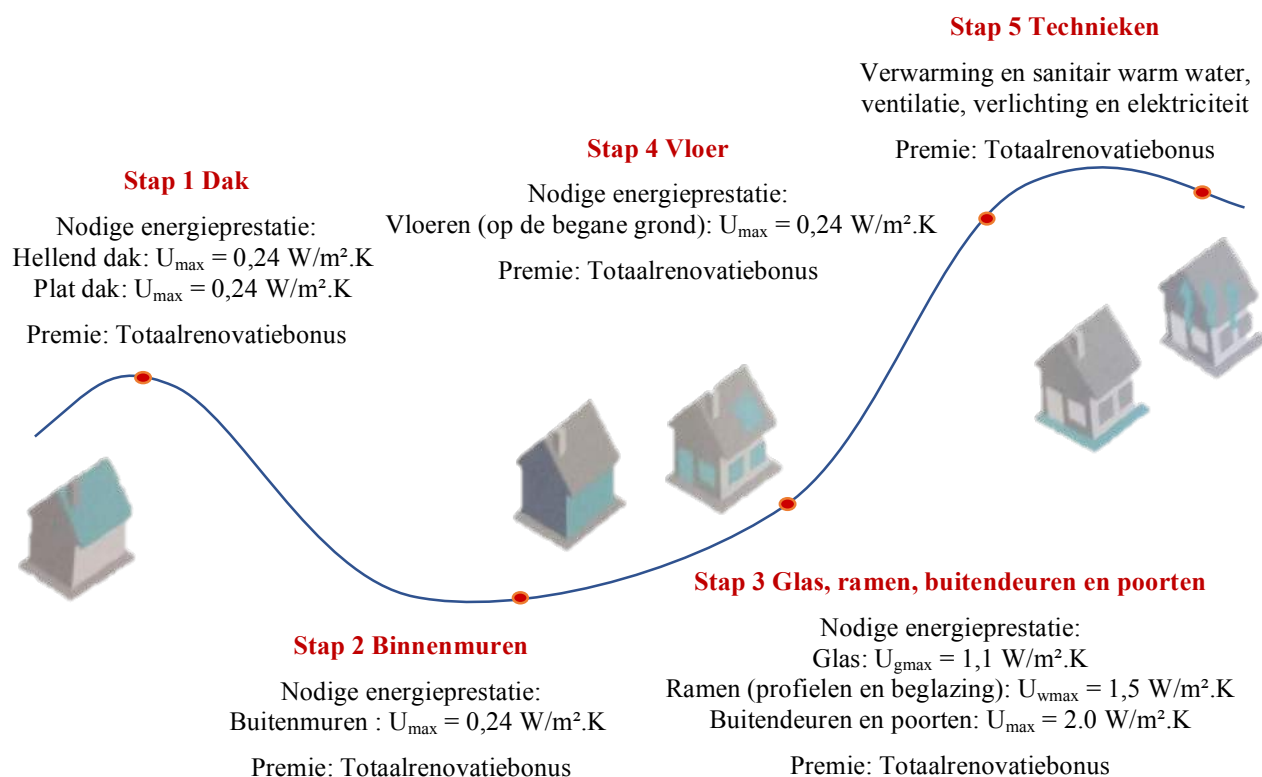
Stap 5 Technieken

Verwarming en sanitair warm water, ventilatie, verlichting en elektriciteit

Premie: Totaalrenovatiebonus

Stap 4 Vloer

Nodige energieprestatie:
Vloeren (op de begane grond): $U_{max}$ = 0,24 W/m².K

Premie: Totaalrenovatiebonus

Stap 1 Dak

Nodige energieprestatie:
Hellend dak: $U_{max}$ = 0,24 W/m².K
Plat dak: $U_{max}$ = 0,24 W/m².K

Premie: Totaalrenovatiebonus

Stap 3 Glas, ramen, buitendeuren en poorten

Nodige energieprestatie:
Glas: $U_{gmax}$ = 1,1 W/m².K
Ramen (profielen en beglazing): $U_{wmax}$ = 1,5 W/m².K
Buitendeuren en poorten: $U_{max}$ = 2.0 W/m².K

Premie: Totaalrenovatiebonus

Stap 2 Binnenmuren

Nodige energieprestatie:
Buitenmuren : $U_{max}$ = 0,24 W/m².K

Premie: Totaalrenovatiebonus